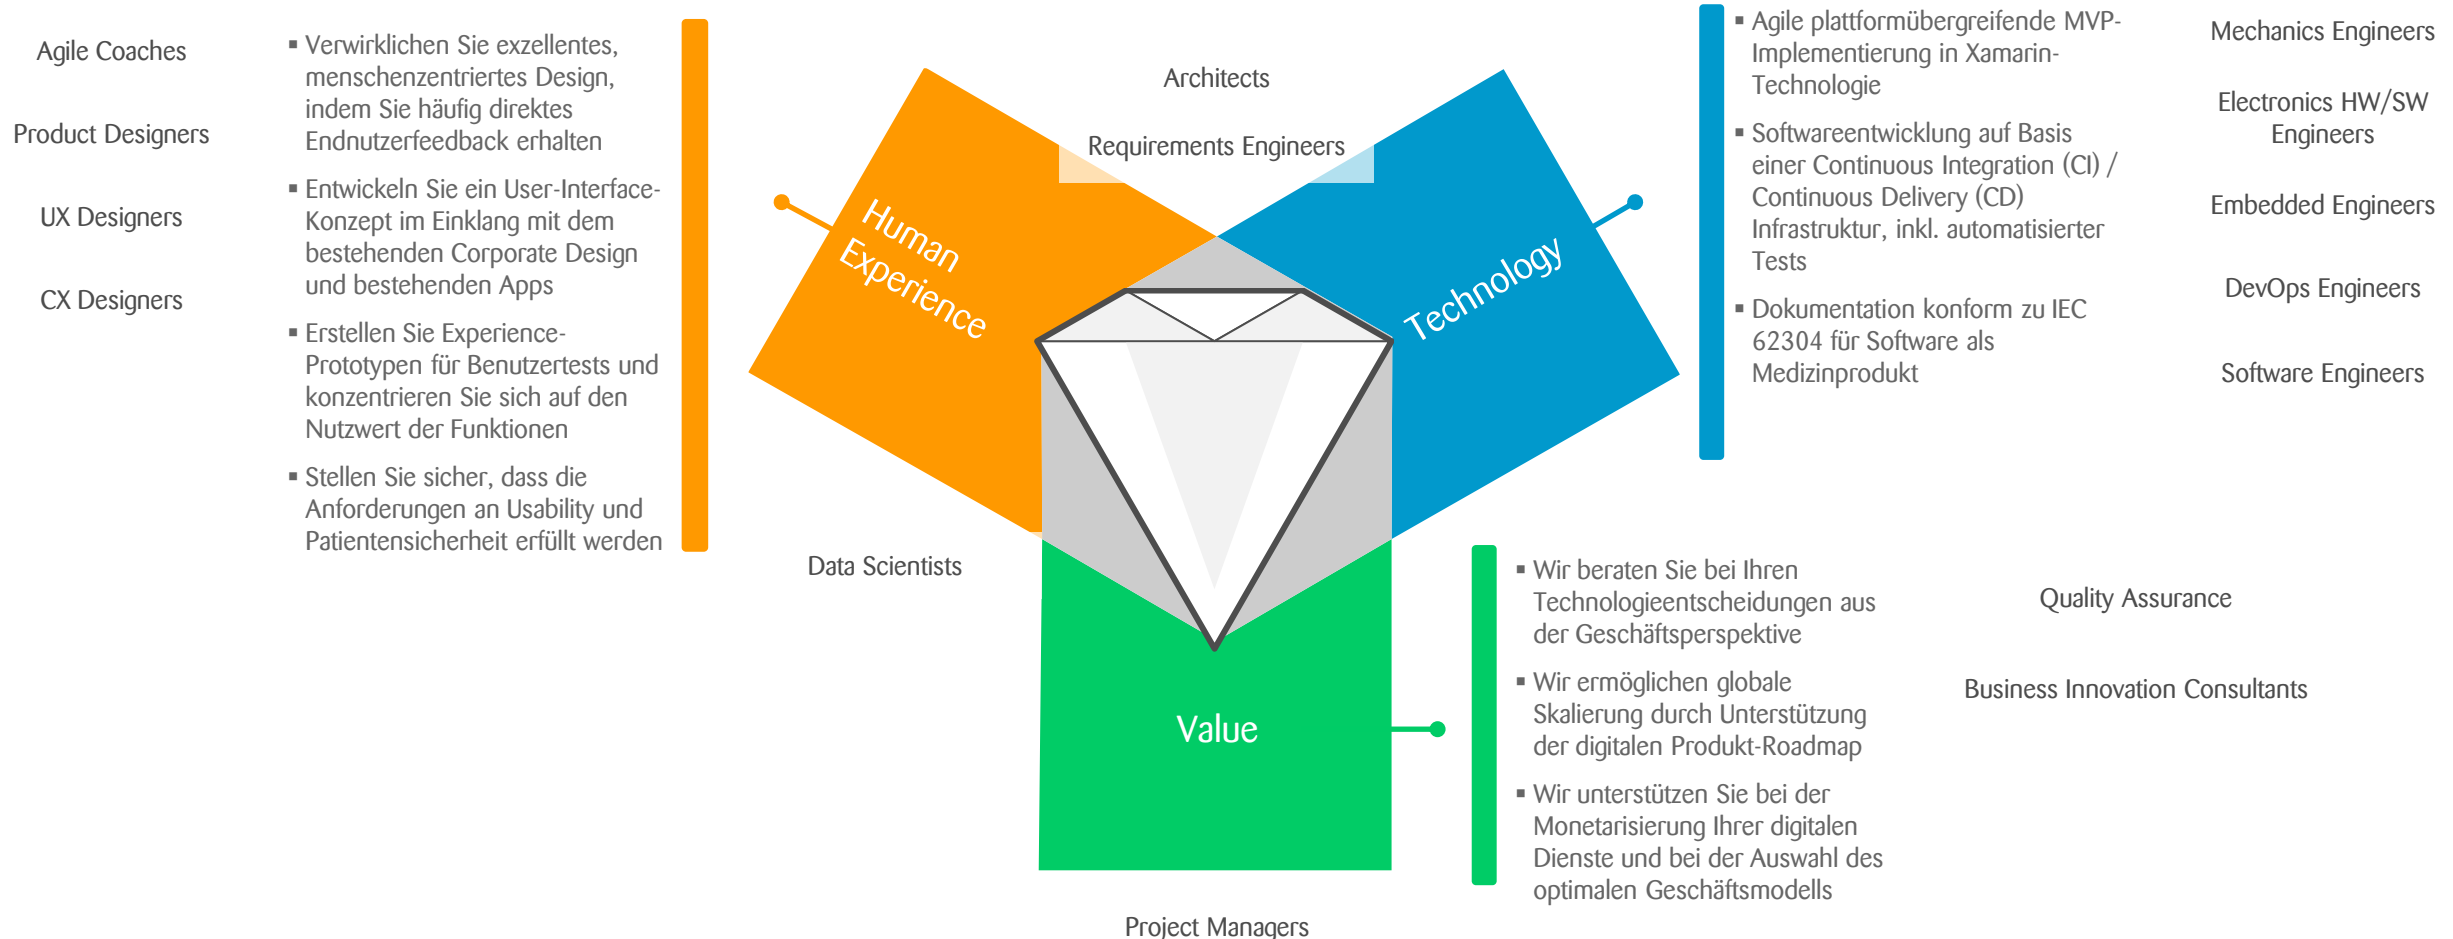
Agile Coaches

Product Designers

UX Designers

CX Designers

▪ Verwirklichen Sie exzellentes, menschenzentriertes Design, indem Sie häufig direktes Endnutzerfeedback erhalten

▪ Entwickeln Sie ein User-Interface-Konzept im Einklang mit dem bestehenden Corporate Design und bestehenden Apps

▪ Erstellen Sie Experience-Prototypen für Benutzertests und konzentrieren Sie sich auf den Nutzwert der Funktionen

▪ Stellen Sie sicher, dass die Anforderungen an Usability und Patientensicherheit erfüllt werden

Architects

Requirements Engineers

Human Experience

Technology

Value

Data Scientists

Project Managers

▪ Agile plattformübergreifende MVP-Implementierung in Xamarin-Technologie

▪ Softwareentwicklung auf Basis einer Continuous Integration (CI) / Continuous Delivery (CD) Infrastruktur, inkl. automatisierter Tests

▪ Dokumentation konform zu IEC 62304 für Software als Medizinprodukt

Mechanics Engineers

Electronics HW/SW Engineers

Embedded Engineers

DevOps Engineers

Software Engineers

▪ Wir beraten Sie bei Ihren Technologieentscheidungen aus der Geschäftsperspektive

▪ Wir ermöglichen globale Skalierung durch Unterstützung der digitalen Produkt-Roadmap

▪ Wir unterstützen Sie bei der Monetarisierung Ihrer digitalen Dienste und bei der Auswahl des optimalen Geschäftsmodells

Quality Assurance

Business Innovation Consultants